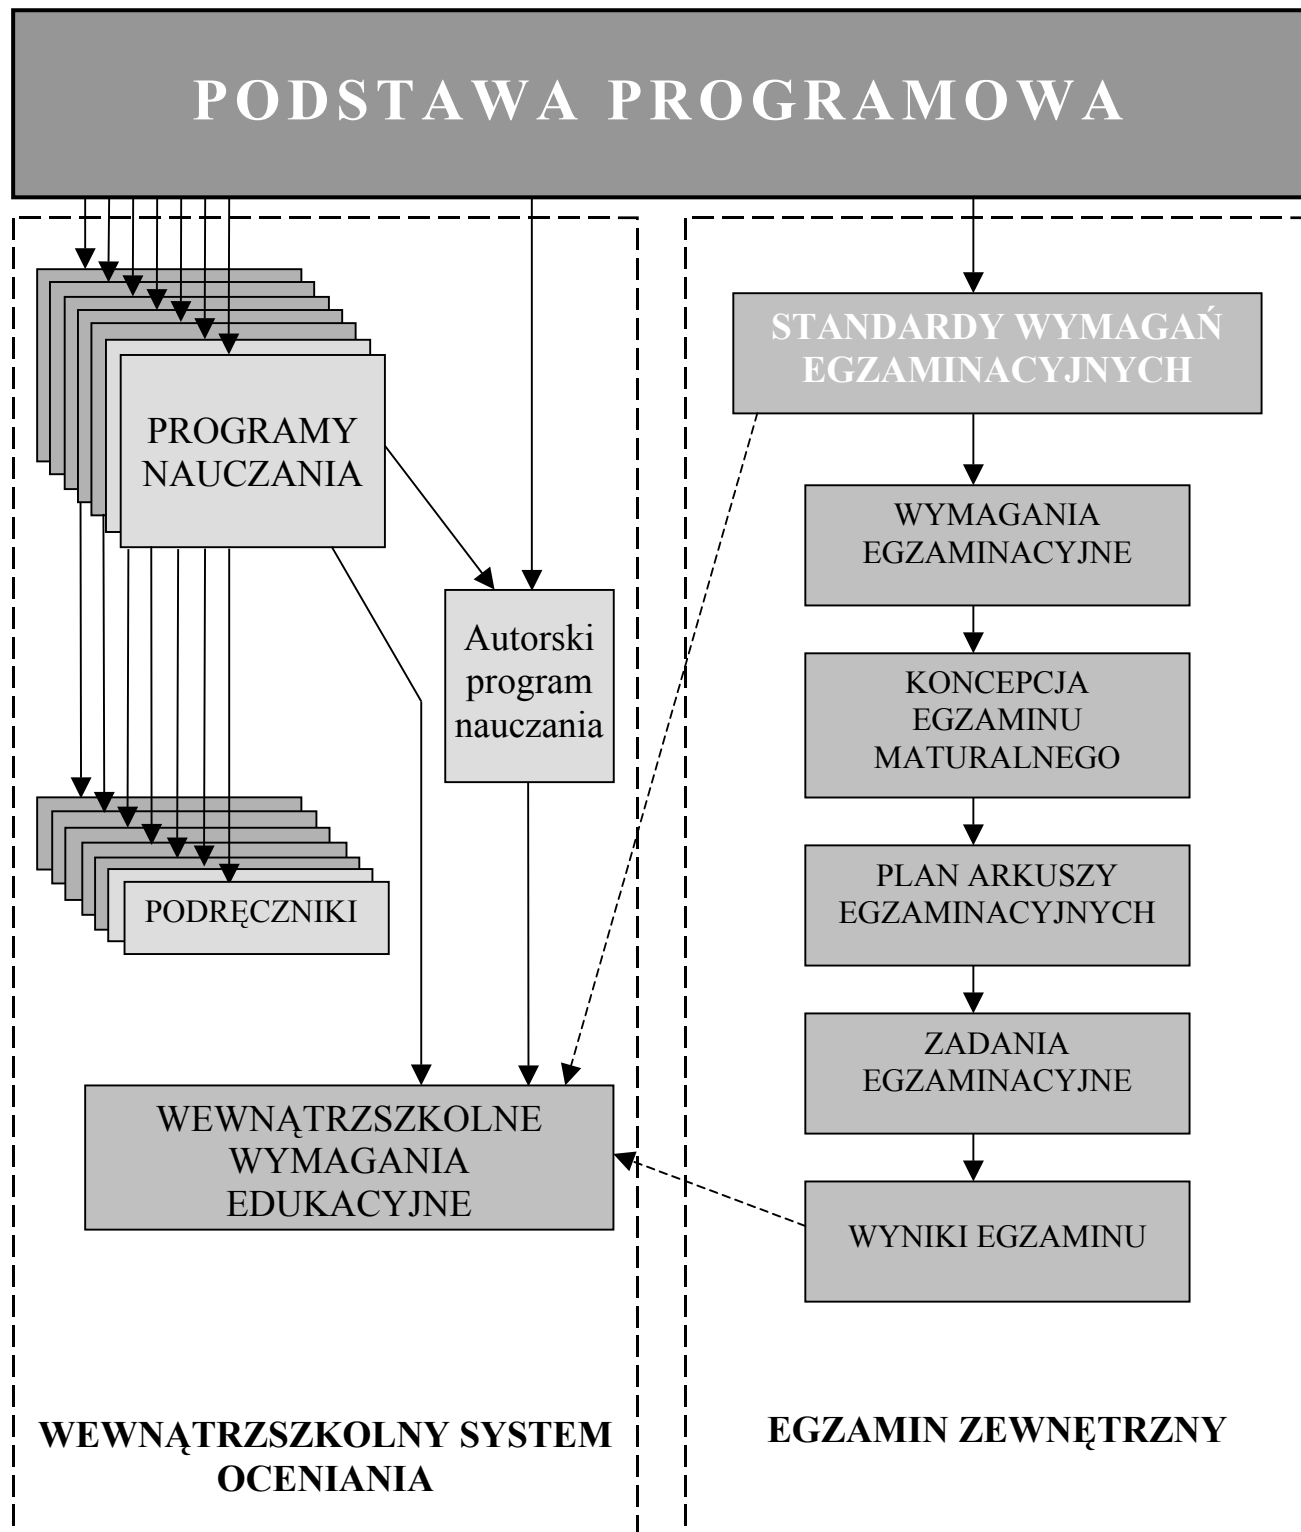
PODSTAWA PROGRAMOWA

PROGRAMY NAUCZANIA

Autorski program nauczania

PODRĘCZNIKI

WEWNĄTRZSZKOLNE WYMAGANIA EDUKACYJNE

WEWNĄTRZSZKOLNY SYSTEM OCENIANIA

STANDARDY WYMAGAŃ EGZAMINACYJNYCH

WYMAGANIA EGZAMINACYJNE

KONCEPCJA EGZAMINU MATURALNEGO

PLAN ARKUSZY EGZAMINACYJNYCH

ZADANIA EGZAMINACYJNE

WYNIKI EGZAMINU

EGZAMIN ZEWNĘTRZNY